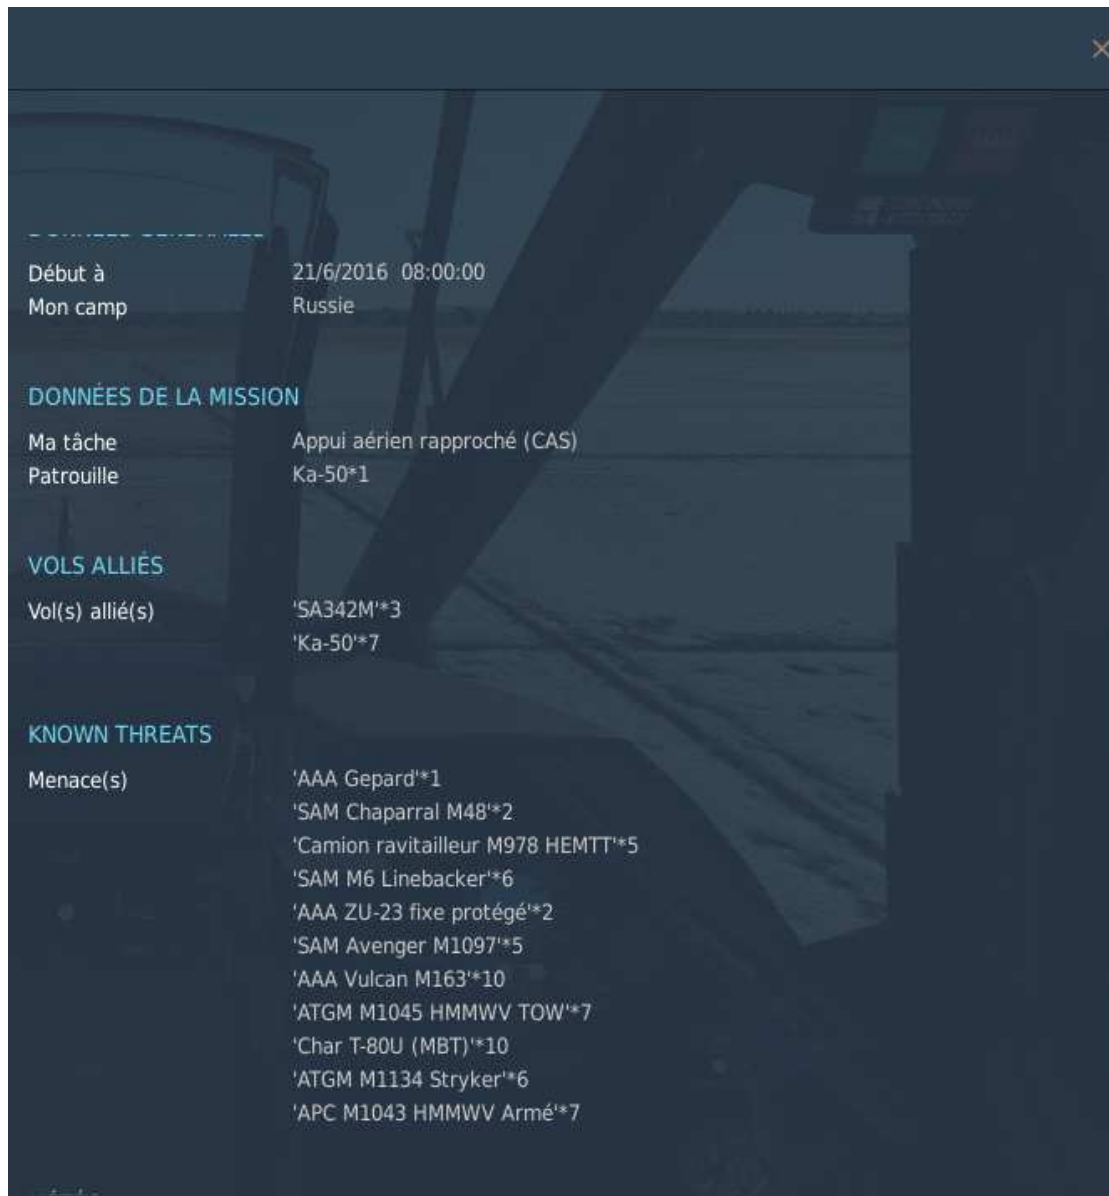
×

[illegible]

Début à 21/6/2016 08:00:00
Mon camp Russie

DONNÉES DE LA MISSION

Ma tâche Appui aérien rapproché (CAS)
Patrouille Ka-50*1

VOLS ALLIÉS

Vol(s) allié(s) 'SA342M'*3
'Ka-50'*7

KNOWN THREATS

Menace(s) 'AAA Gepard'*1
'SAM Chaparral M48'*2
'Camion ravitailleur M978 HEMTT'*5
'SAM M6 Linebacker'*6
'AAA ZU-23 fixe protégé'*2
'SAM Avenger M1097'*5
'AAA Vulcan M163'*10
'ATGM M1045 HMMWV TOW'*7
'Char T-80U (MBT)'*10
'ATGM M1134 Stryker'*6
'APC M1043 HMMWV Armé'*7

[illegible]